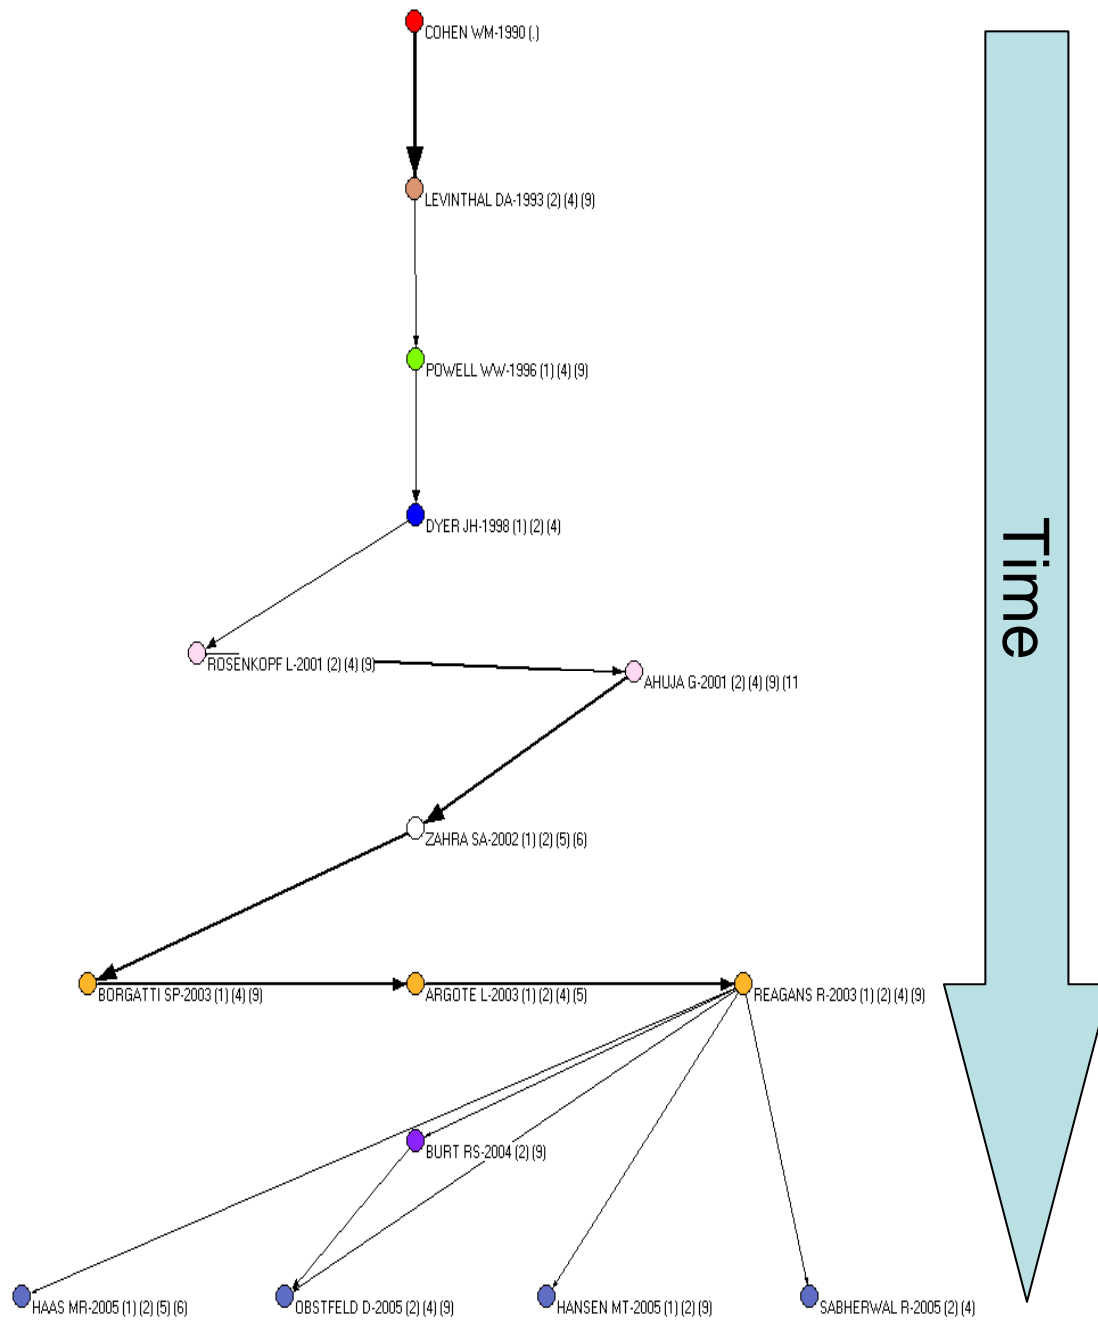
COHEN WM-1990 (.)

LEVINTHAL DA-1993 (2) (4) (9)

POWELL WW-1996 (1) (4) (9)

DYER JH-1998 (1) (2) (4)

ROSENKOPF L-2001 (2) (4) (9)

AHUJA G-2001 (2) (4) (9) (11

ZAHRA SA-2002 (1) (2) (5) (6)

BORGATTI SP-2003 (1) (4) (9)

ARGOTE L-2003 (1) (2) (4) (5)

REAGANS R-2003 (1) (2) (4) (9)

BURT RS-2004 (2) (9)

HAAS MR-2005 (1) (2) (5) (6)

OBSTFELD D-2005 (2) (4) (9)

HANSEN MT-2005 (1) (2) (9)

SABHERWAL R-2005 (2) (4)

Time